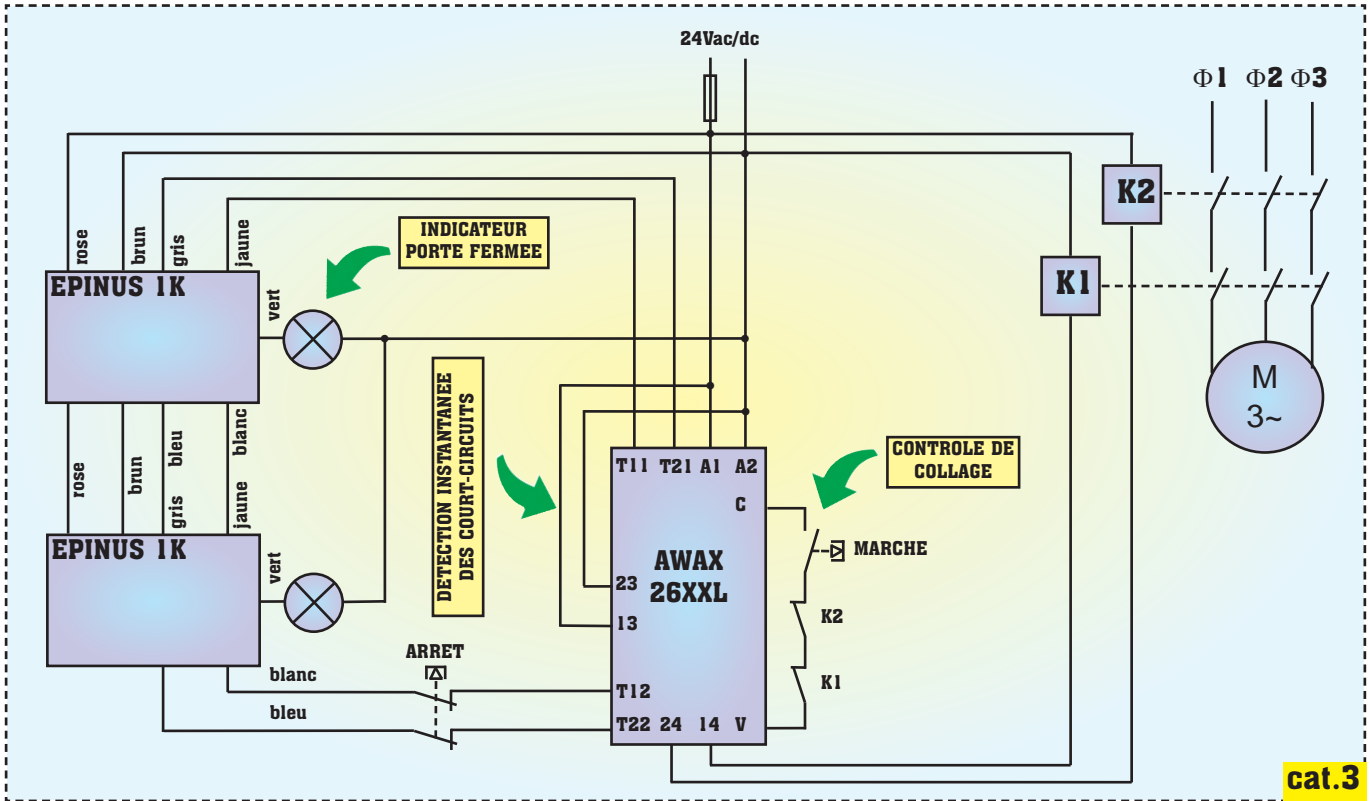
24Vac/dc

Φ1 Φ2 Φ3

K2

K1

M
3~

rose brun gris jaune

EPINUS 1K

vert

INDICATEUR PORTE FERMEE

rose brun bleu blanc

gris jaune

EPINUS 1K

vert

DETECTION INSTANTANEE DES COURT-CIRCUITS

T11 T21 A1 A2

C

AWAX 26XXL

23

13

T12

T22 24 14 V

CONTROLE DE COLLAGE

MARCHE

K2

K1

ARRET

blanc

bleu

cat.3